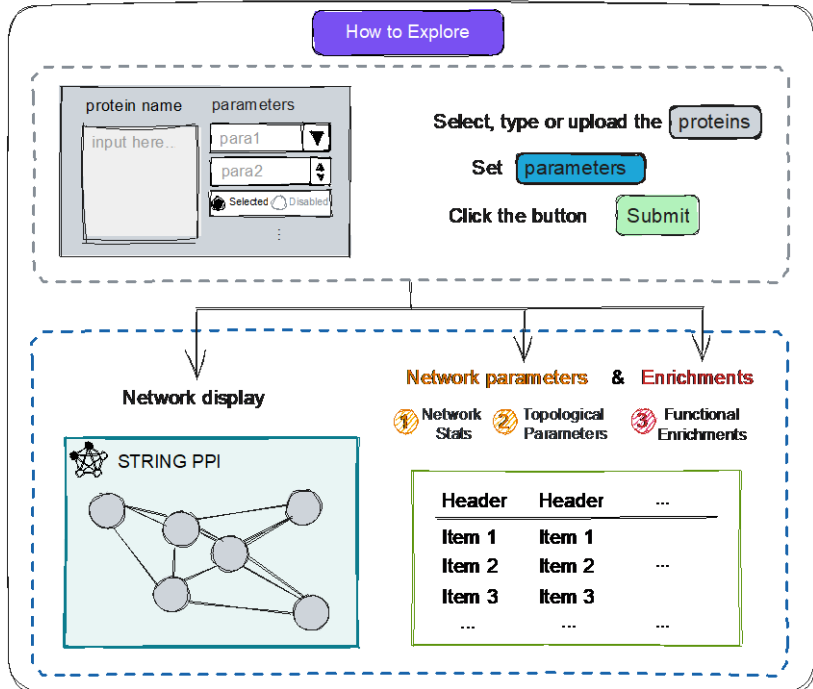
How to Explore

protein name

parameters

input here..

para1

para2

Selected

Disabled

Select, type or upload the proteins

Set parameters

Click the button Submit

Network display

STRING PPI

Network parameters & Enrichments

1 Network Stats

2 Topological Parameters

3 Functional Enrichments

| Header | Header | ... |
|---|---|---|
| Item 1 | Item 1 | |
| Item 2 | Item 2 | ... |
| Item 3 | Item 3 | |
| ... | ... | ... |